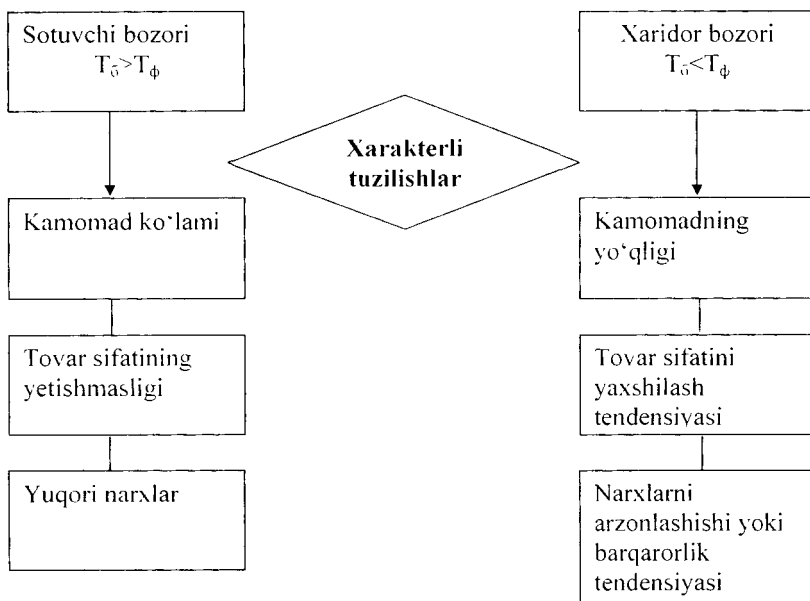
Sotuvchi bozori
$T_б > T_ф$

Xarakterli tuzilishlar

Xaridor bozori
$T_б < T_ф$

Kamomad ko'lami

Tovar sifatining yetishmasligi

Yuqori narxlar

Kamomadning yo'qligi

Tovar sifatini yaxshilash tendensiyasi

Narxlarni arzonlashishi yoki barqarorlik tendensiyasi